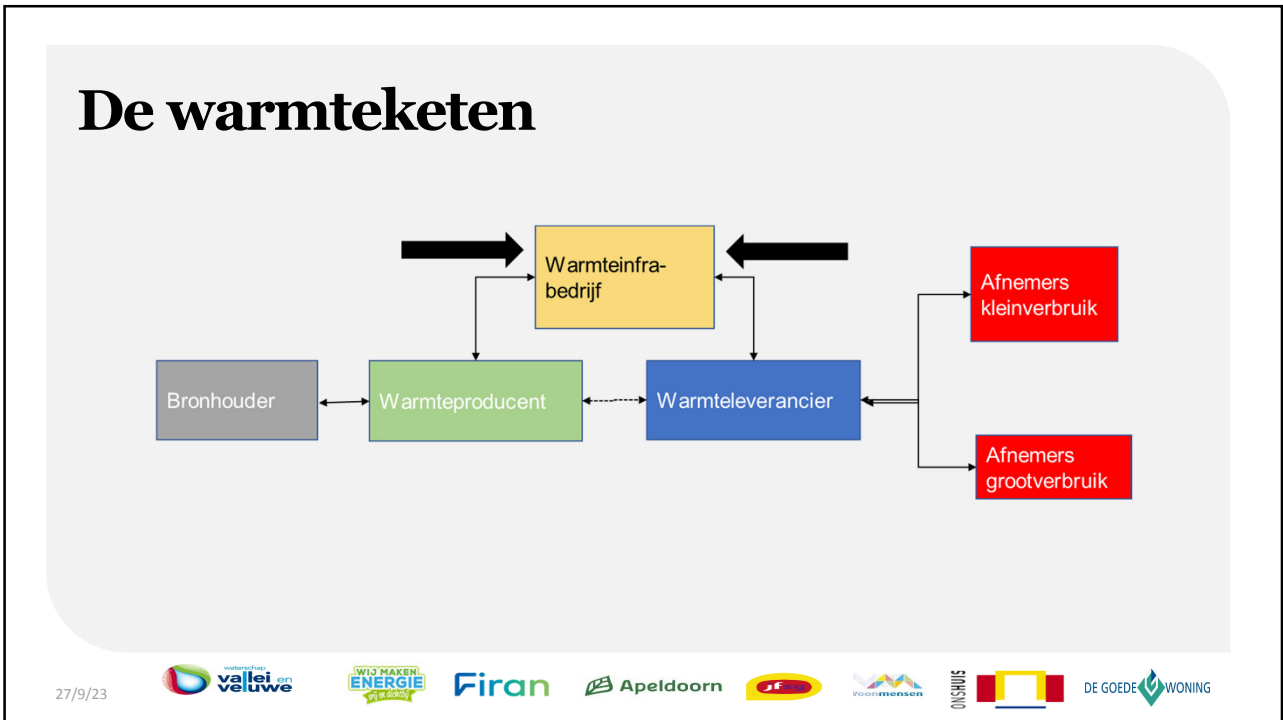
De warmteketen

Warmteinfrabedrijf

Afnemers kleinverbruik

Bronhouder

Warmteproducent

Warmteleverancier

Afnemers grootverbruik

27/9/23

waterschap vallei en veluwe

WIJ MAKEN ENERGIE

Firan

Apeldoorn

voormensen

ONSHUIS

DE GOEDE WONING